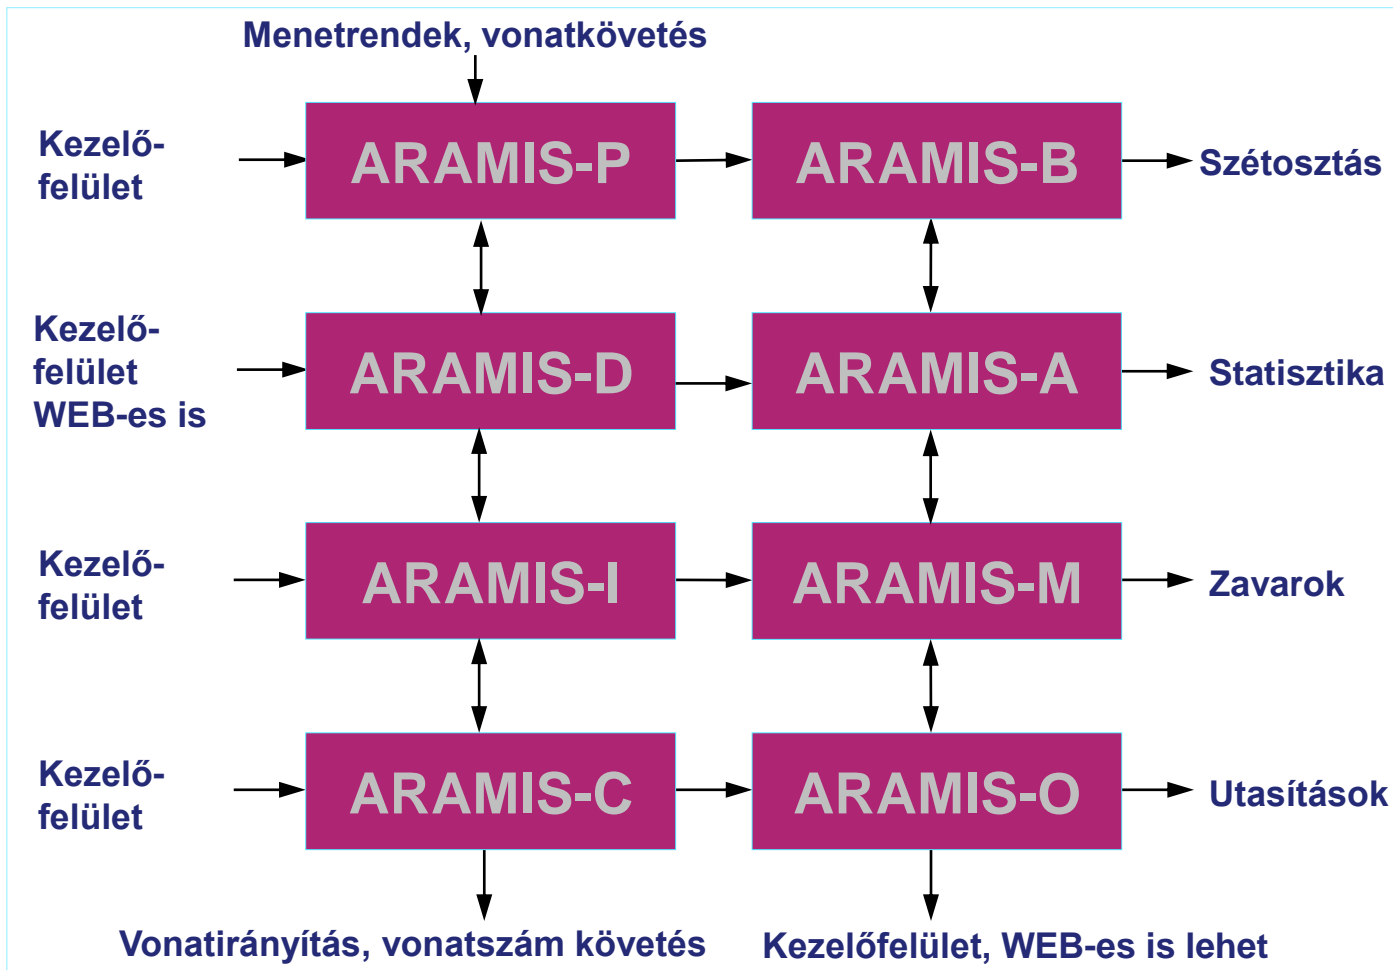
Menetrendek, vonatkövetés

Kezelőfelület

ARAMIS-P

ARAMIS-B

Szétosztás

Kezelőfelület WEB-es is

ARAMIS-D

ARAMIS-A

Statisztika

Kezelőfelület

ARAMIS-I

ARAMIS-M

Zavarok

Kezelőfelület

ARAMIS-C

ARAMIS-O

Utasítások

Vonatirányítás, vonatszám követés

Kezelőfelület, WEB-es is lehet